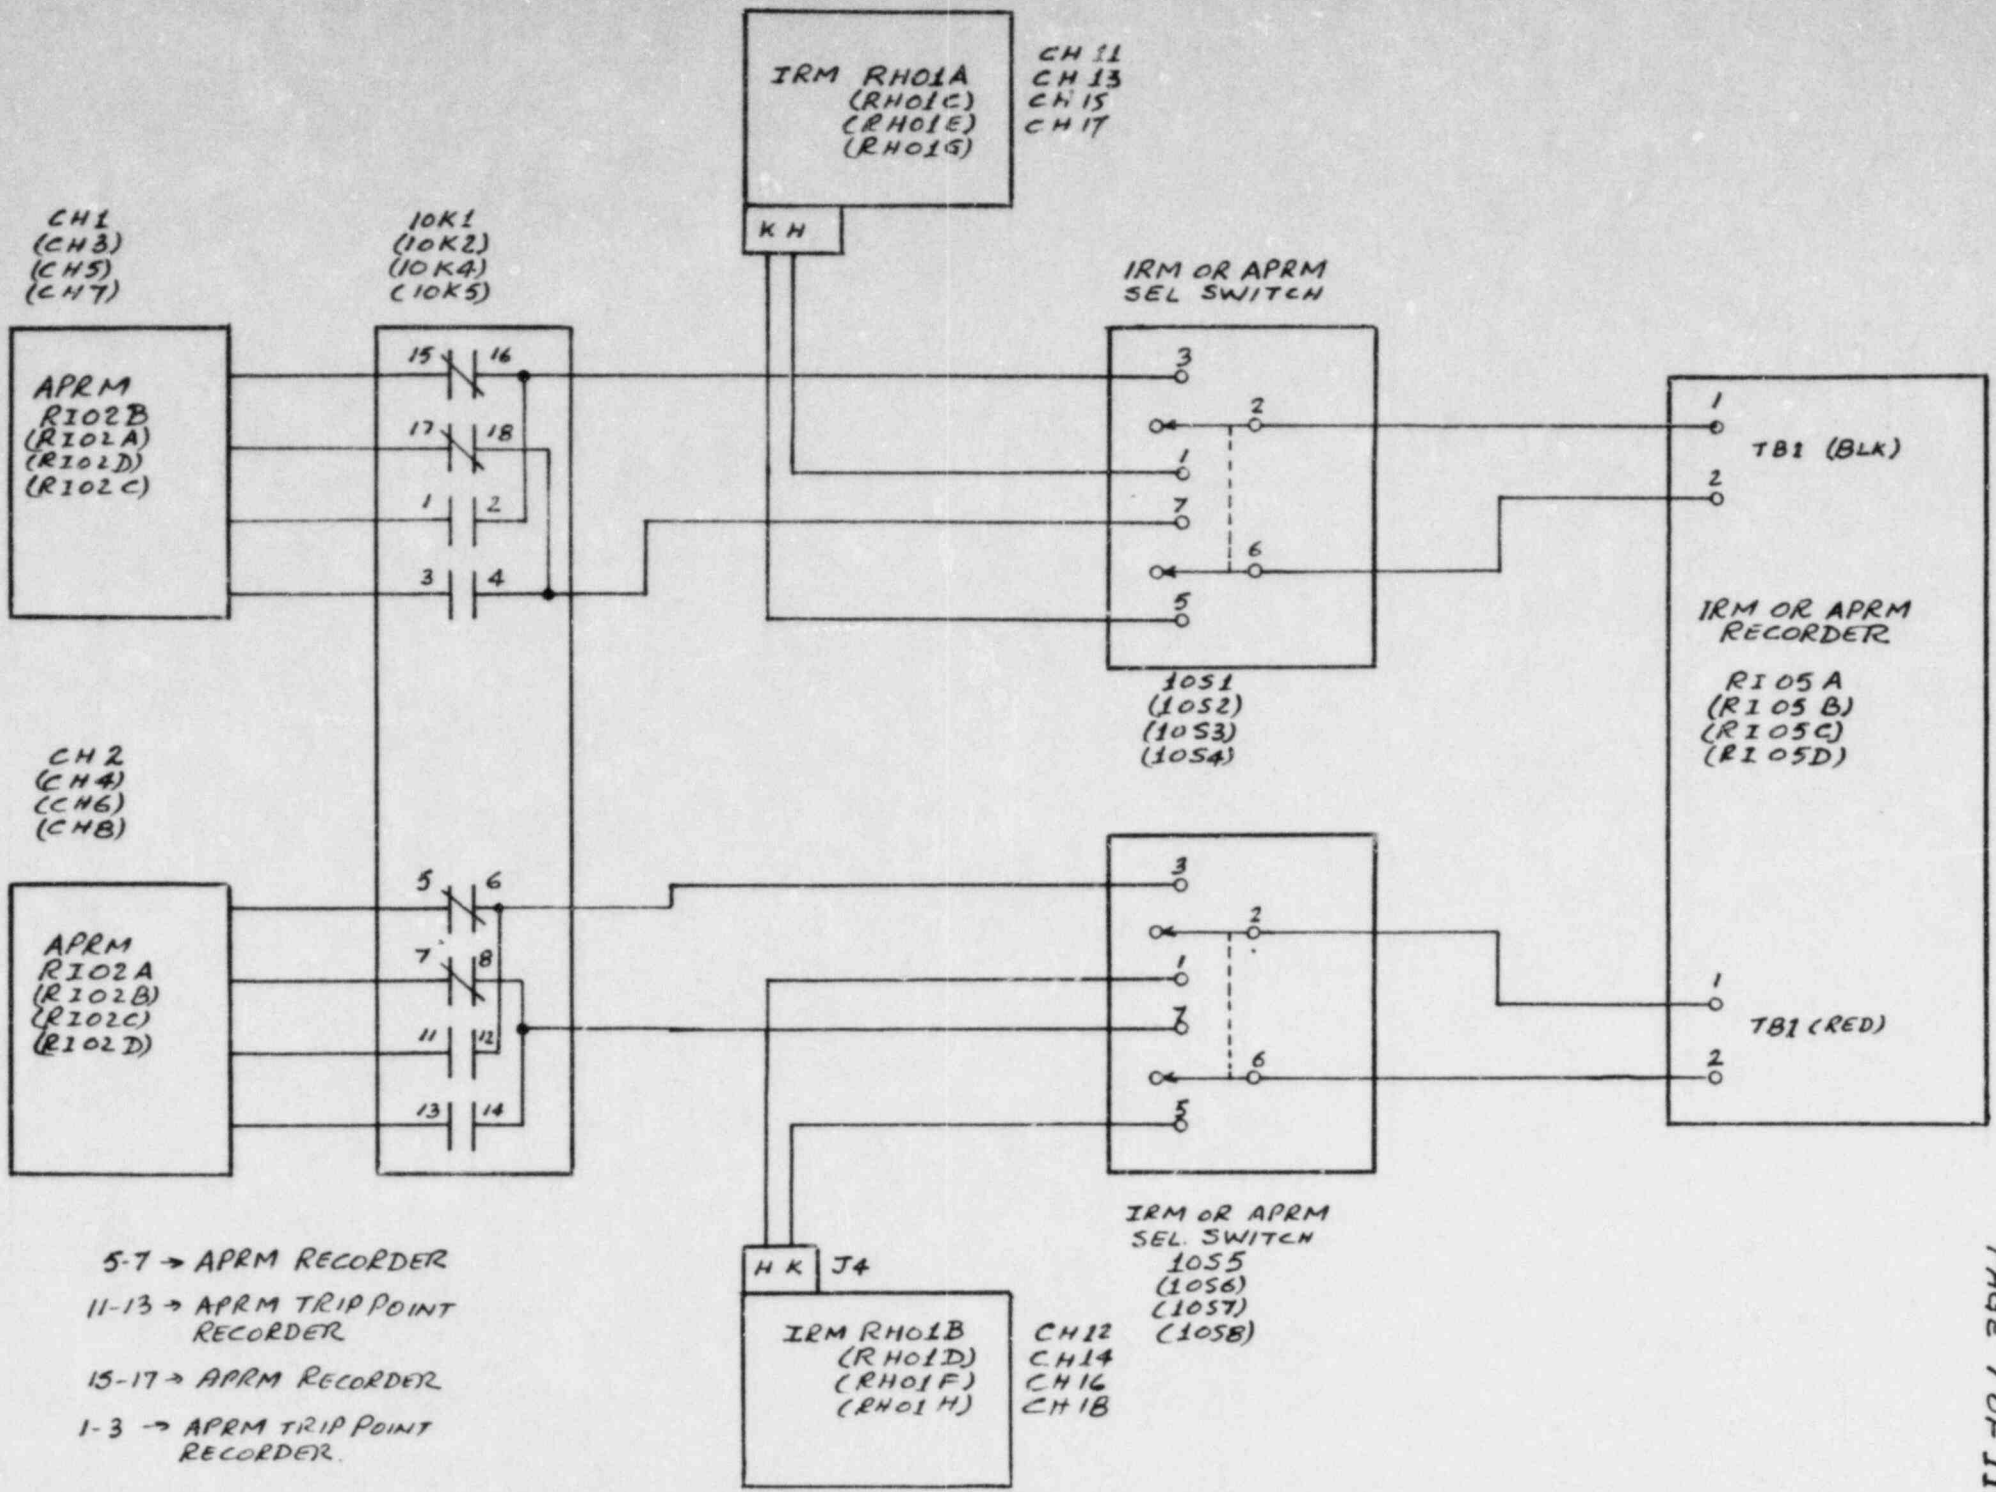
IRM RH01A
(RH01C)
(RH01E)
(RH01G)

CH 11
CH 13
CH 15
CH 17

K H

CH1
(CH3)
(CH5)
(CH7)

10K1
(10K2)
(10K4)
(10K5)

IRM OR APRM SEL SWITCH

APRM
RI02B
(RI02A)
(RI02D)
(RI02C)

15 16
17 18
1 2
3 4

3
2
1
7
6
5

1
TB1 (BLK)
2

IRM OR APRM RECORDER

RI05A
(RI05B)
(RI05C)
(RI05D)

10S1
(10S2)
(10S3)
(10S4)

CH 2
(CH4)
(CH6)
(CH8)

APRM
RI02A
(RI02B)
(RI02C)
(RI02D)

5 6
7 8
11 12
13 14

3
2
1
7
6
5

1
TB1 (RED)
2

IRM OR APRM SEL. SWITCH
10S5
(10S6)
(10S7)
(10S8)

H K J4

IRM RH01B
(RH01D)
(RH01F)
(RH01H)

CH12
CH14
CH16
CH18

5-7 → APRM RECORDER
11-13 → APRM TRIP POINT RECORDER
15-17 → APRM RECORDER
1-3 → APRM TRIP POINT RECORDER.

PAGE 7 OF 11